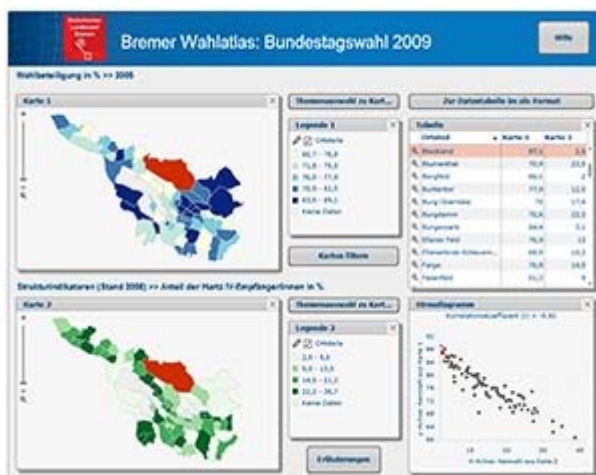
Statistisches Landesamt Bremen

Bremer Wahlatlas: Bundestagswahl 2009

Hilfe

Wahlbeteiligung in % >> 2009

Karte 1

Themenauswahl zu Kart...

Legende 1

Ortsteile

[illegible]

Keine Daten

Karten filtern

Zur Datentabelle im xls Format

Tabelle

| Ortsteil | Karte 1 | Karte 2 |
|---|---|---|
| Blockland | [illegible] | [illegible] |
| Blumenthal | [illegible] | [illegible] |
| Borgfeld | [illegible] | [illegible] |
| Buntentor | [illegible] | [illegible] |
| Burg-Grambke | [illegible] | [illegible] |
| Burgdamm | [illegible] | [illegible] |
| Bürgerpark | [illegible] | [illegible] |
| Ellener Feld | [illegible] | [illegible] |
| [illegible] | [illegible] | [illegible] |
| Farge | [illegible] | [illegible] |
| Fesenfeld | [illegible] | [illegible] |

Strukturindikatoren (Stand 2008) >> Anteil der Hartz IV-Empfänger/innen in %

Karte 2

Themenauswahl zu Kart...

Legende 2

Ortsteile

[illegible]

Keine Daten

Erläuterungen

Streudiagramm

Korrelationskoeffizient (r) = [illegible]

Y-Achse: Auswahl aus Karte 1

X-Achse: Auswahl aus Karte 2